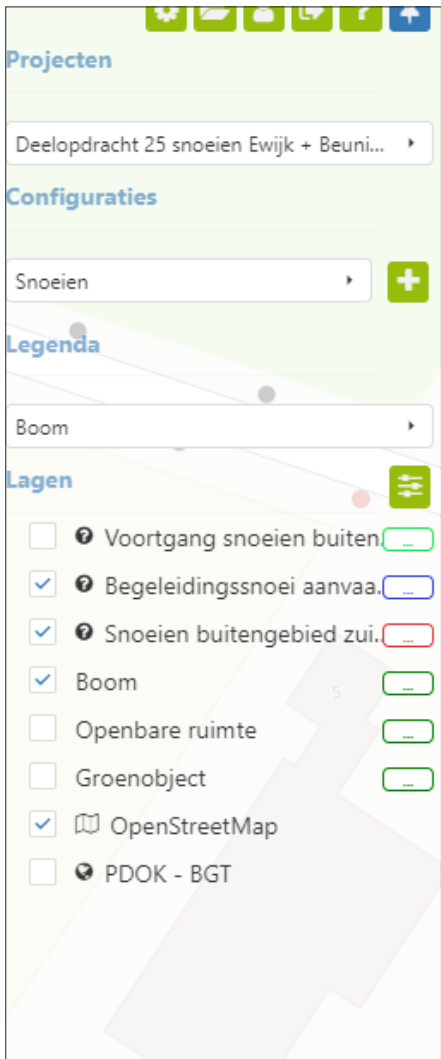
Projecten

Deelopdracht 25 snoeien Ewijk + Beuni...

Configuraties

Snoeien

Legenda

Boom

Lagen

Voortgang snoeien buiten...

Begeleidingssnoei aanvaa...

Snoeien buitengebied zui...

Boom

Openbare ruimte

Groenobject

OpenStreetMap

PDOK - BGT